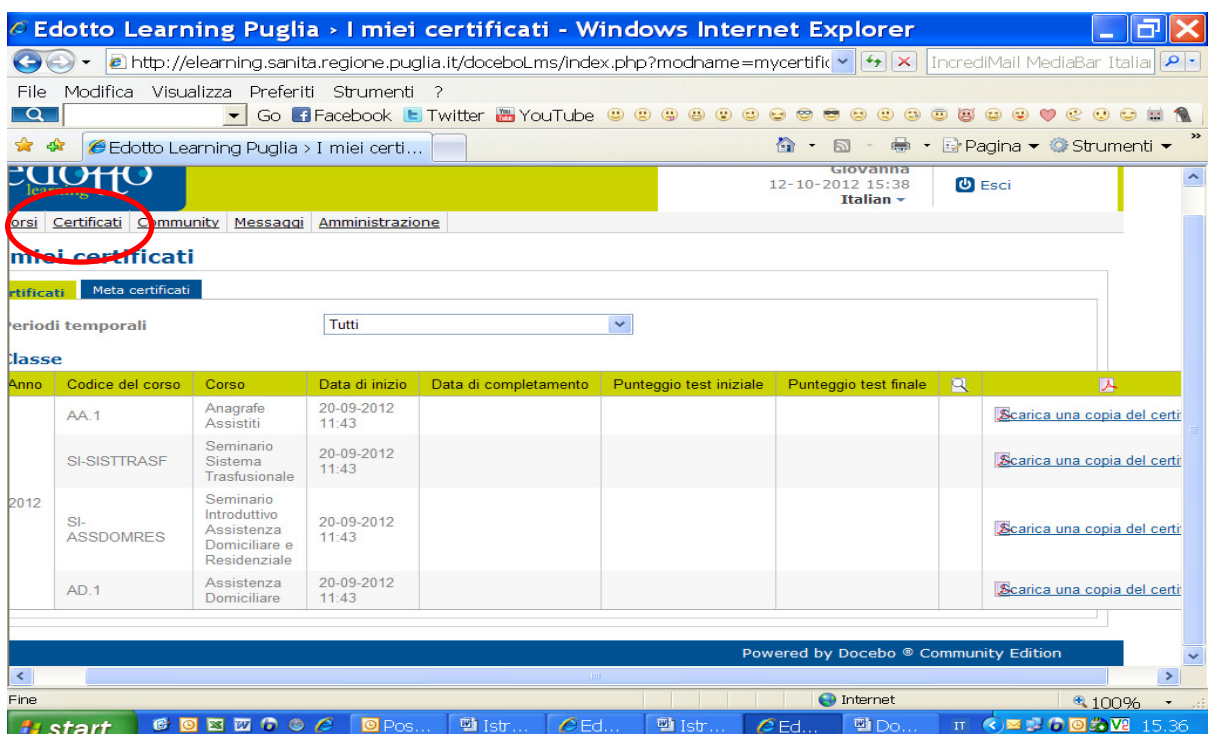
Edotto Learning Puglia › I miei certificati - Windows Internet Explorer

http://elearning.sanita.regione.puglia.it/doceboLms/index.php?modname=mycertific

IncrediMail MediaBar Italia

File Modifica Visualizza Preferiti Strumenti ?

Go Facebook Twitter YouTube

Edotto Learning Puglia › I miei certi...

Pagina ▾ Strumenti ▾

edotto learning

Giovanna
12-10-2012 15:38
Italian ▾

Esci

orsi | Certificati | Community | Messaggi | Amministrazione

miei certificati

rtificati | Meta certificati

eriodi temporali | Tutti

lasse

| Anno | Codice del corso | Corso | Data di inizio | Data di completamento | Punteggio test iniziale | Punteggio test finale | | |
|---|---|---|---|---|---|---|---|---|
| 2012 | AA.1 | Anagrafe Assistiti | 20-09-2012 11:43 | | | | | Scarica una copia del certi |
| | SI-SISTTRASF | Seminario Sistema Trasfusionale | 20-09-2012 11:43 | | | | | Scarica una copia del certi |
| | SI-ASSDOMRES | Seminario Introduttivo Assistenza Domiciliare e Residenziale | 20-09-2012 11:43 | | | | | Scarica una copia del certi |
| | AD.1 | Assistenza Domiciliare | 20-09-2012 11:43 | | | | | Scarica una copia del certi |

Powered by Docebo ® Community Edition

Fine

Internet

100%

start

Pos... Istr... Ed... Istr... Ed... Do...

IT 15.36